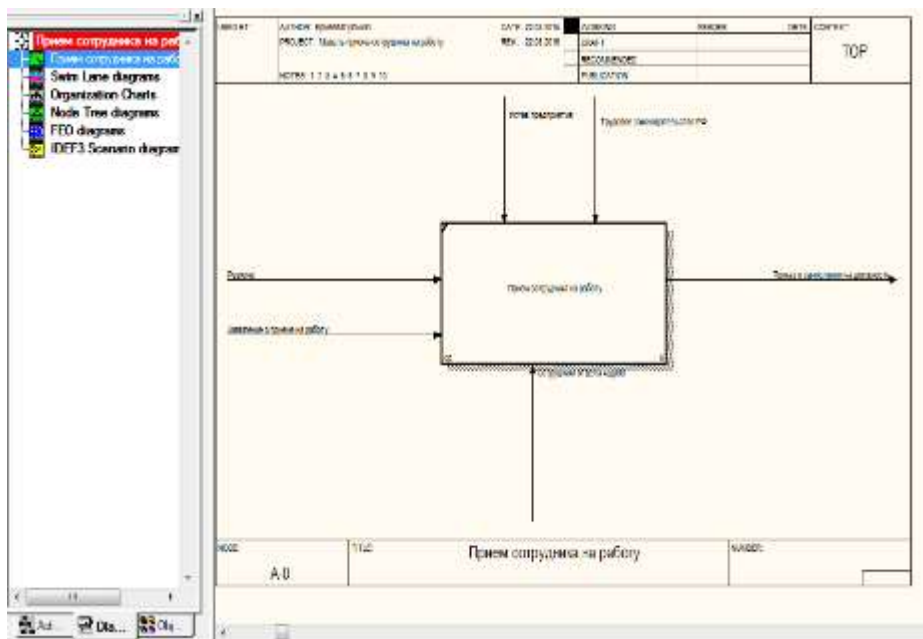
Прием сотрудника на раб
Прием сотрудника на рабо
Swim Lane diagrams
Organization Charts
Node Tree diagrams
FEO diagrams
IDEF3 Scenario diagram

USED AT: AUTHOR: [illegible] DATE: 22.03.2016 WORKING READER DATE CONTEXT:
PROJECT: Модель приема сотрудника на работу REV: 22.03.2016 DRAFT
RECOMMENDED
NOTES: 1 2 3 4 5 6 7 8 9 10 PUBLICATION
TOP

Устав предприятия
Трудовое законодательство РФ
Резюме
Заявление о приеме на работу
Прием сотрудника на работу
Приказ о зачислении в должность
Сотрудник отдела кадров

NODE: A 0
TITLE: Прием сотрудника на работу
NUMBER:

Act... Dia... Obj...